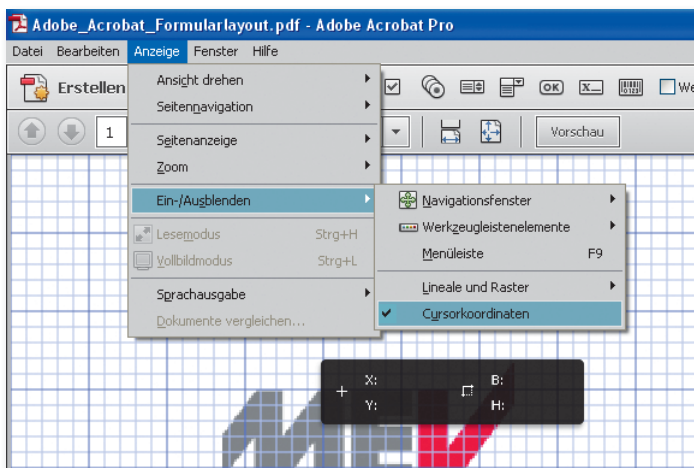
Adobe_Acrobat_Formularlayout.pdf - Adobe Acrobat Pro

Datei Bearbeiten Anzeige Fenster Hilfe

Erstellen

1

Ansicht drehen
Seitennavigation
Seitenanzeige
Zoom
Ein-/Ausblenden
Lesemodus Strg+H
Vollbildmodus Strg+L
Sprachausgabe
Dokumente vergleichen...

Navigationsfenster
Werkzeugleistenelemente
Menüleiste F9
Lineale und Raster
Cursorkoordinaten

OK

We

Vorschau

X:
Y:
B:
H: